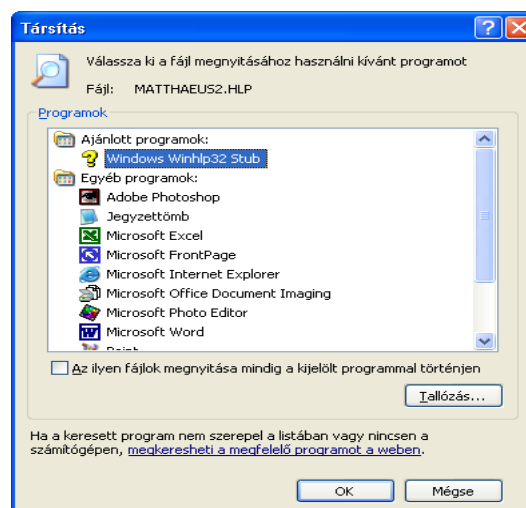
Társítás

Válassza ki a fájl megnyitásához használni kívánt programot

Fájl: MATTHAEUS2.HLP

Programok

Ajánlott programok:
Windows Winhlp32 Stub
Egyéb programok:
Adobe Photoshop
Jegyzettömb
Microsoft Excel
Microsoft FrontPage
Microsoft Internet Explorer
Microsoft Office Document Imaging
Microsoft Photo Editor
Microsoft Word
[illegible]

Az ilyen fájlok megnyitása mindig a kijelölt programmal történjen

Tallózás...

Ha a keresett program nem szerepel a listában vagy nincsen a számítógépen, megkeresheti a megfelelő programot a weben.

OK Mégse